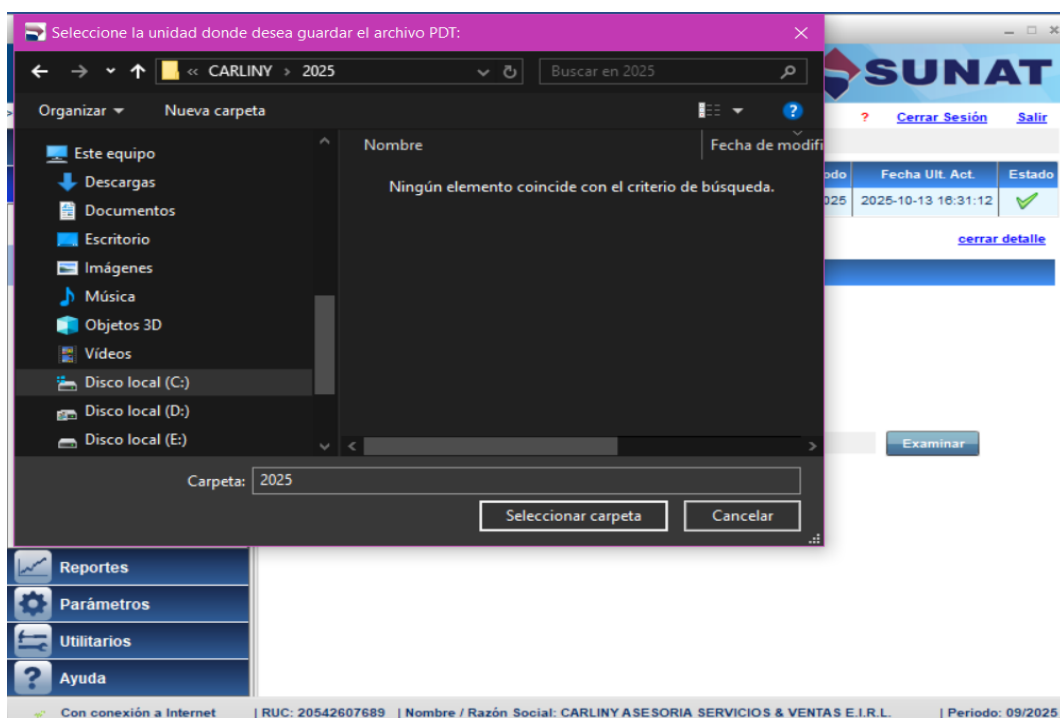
Seleccione la unidad donde desea guardar el archivo PDT:

« CARLINY › 2025

Buscar en 2025

Organizar ▾ Nueva carpeta

Este equipo
Descargas
Documentos
Escritorio
Imágenes
Música
Objetos 3D
Vídeos
Disco local (C:)
Disco local (D:)
Disco local (E:)

Nombre | Fecha de modifi

Ningún elemento coincide con el criterio de búsqueda.

Carpeta: 2025

Seleccionar carpeta | Cancelar

SUNAT

? Cerrar Sesión Salir

| odo | Fecha Ult. Act. | Estado |
|---|---|---|
| 025 | 2025-10-13 16:31:12 | ✓ |

cerrar detalle

Examinar

Reportes
Parámetros
Utilitarios
Ayuda

Con conexión a Internet | RUC: 20542607689 | Nombre / Razón Social: CARLINY ASESORIA SERVICIOS & VENTAS E.I.R.L. | Periodo: 09/2025